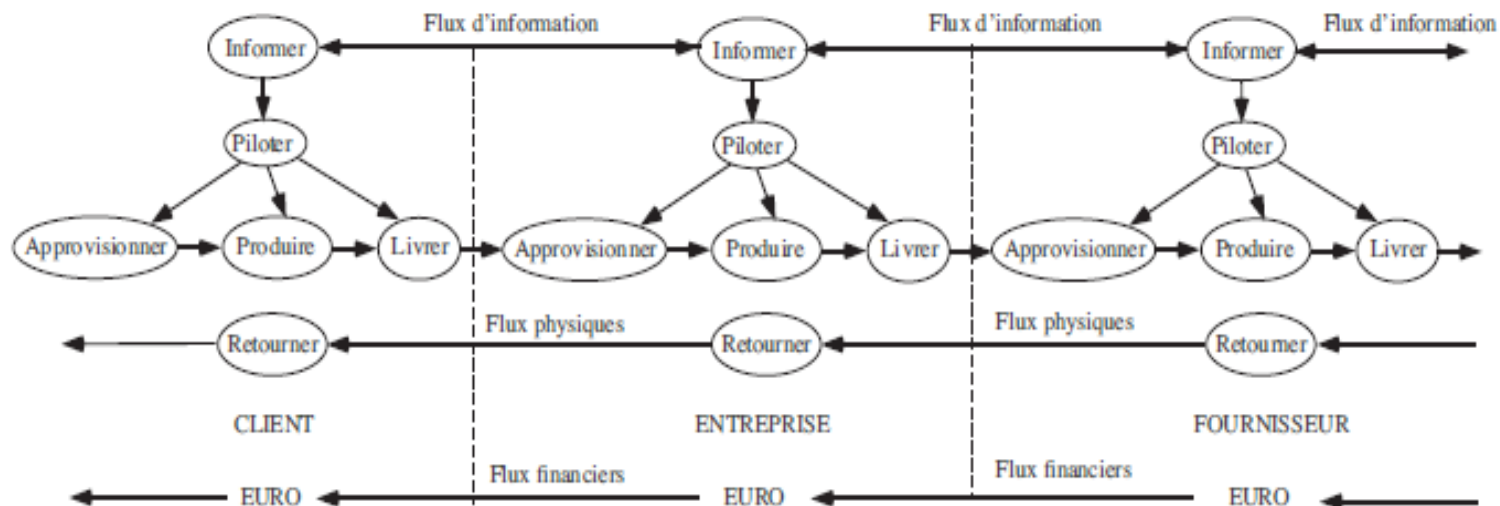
Flux d'information
Flux d'information
Flux d'information

Informer
Piloter
Approvisionner
Produire
Livrer
Retourner

Informer
Piloter
Approvisionner
Produire
Livrer
Retourner

Informer
Piloter
Approvisionner
Produire
Livrer
Retourner

Flux physiques
Flux physiques

CLIENT
ENTREPRISE
FOURNISSEUR

Flux financiers
Flux financiers

EURO
EURO
EURO